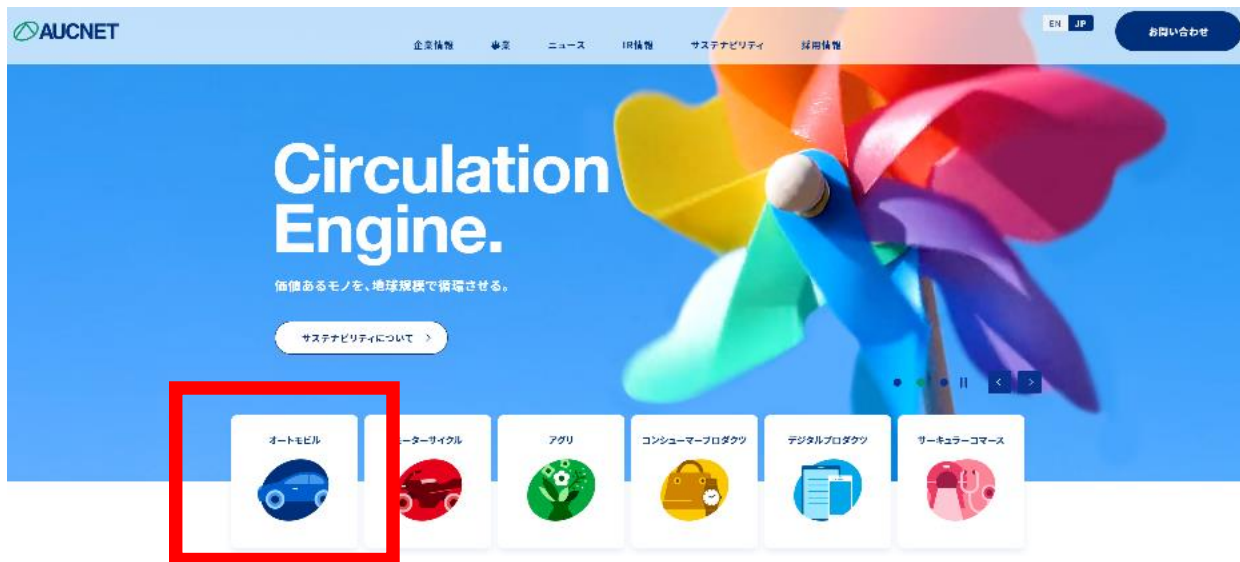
AUCNET

企業情報 事業 ニュース IR情報 サステナビリティ 採用情報

EN JP

お問い合わせ

Circulation Engine.

価値あるモノを、地球規模で循環させる。

サステナビリティについて >

オートモビル

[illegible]ーターサイクル

アグリ

コンシューマープロダクツ

デジタルプロダクツ

サーキュラーコマース